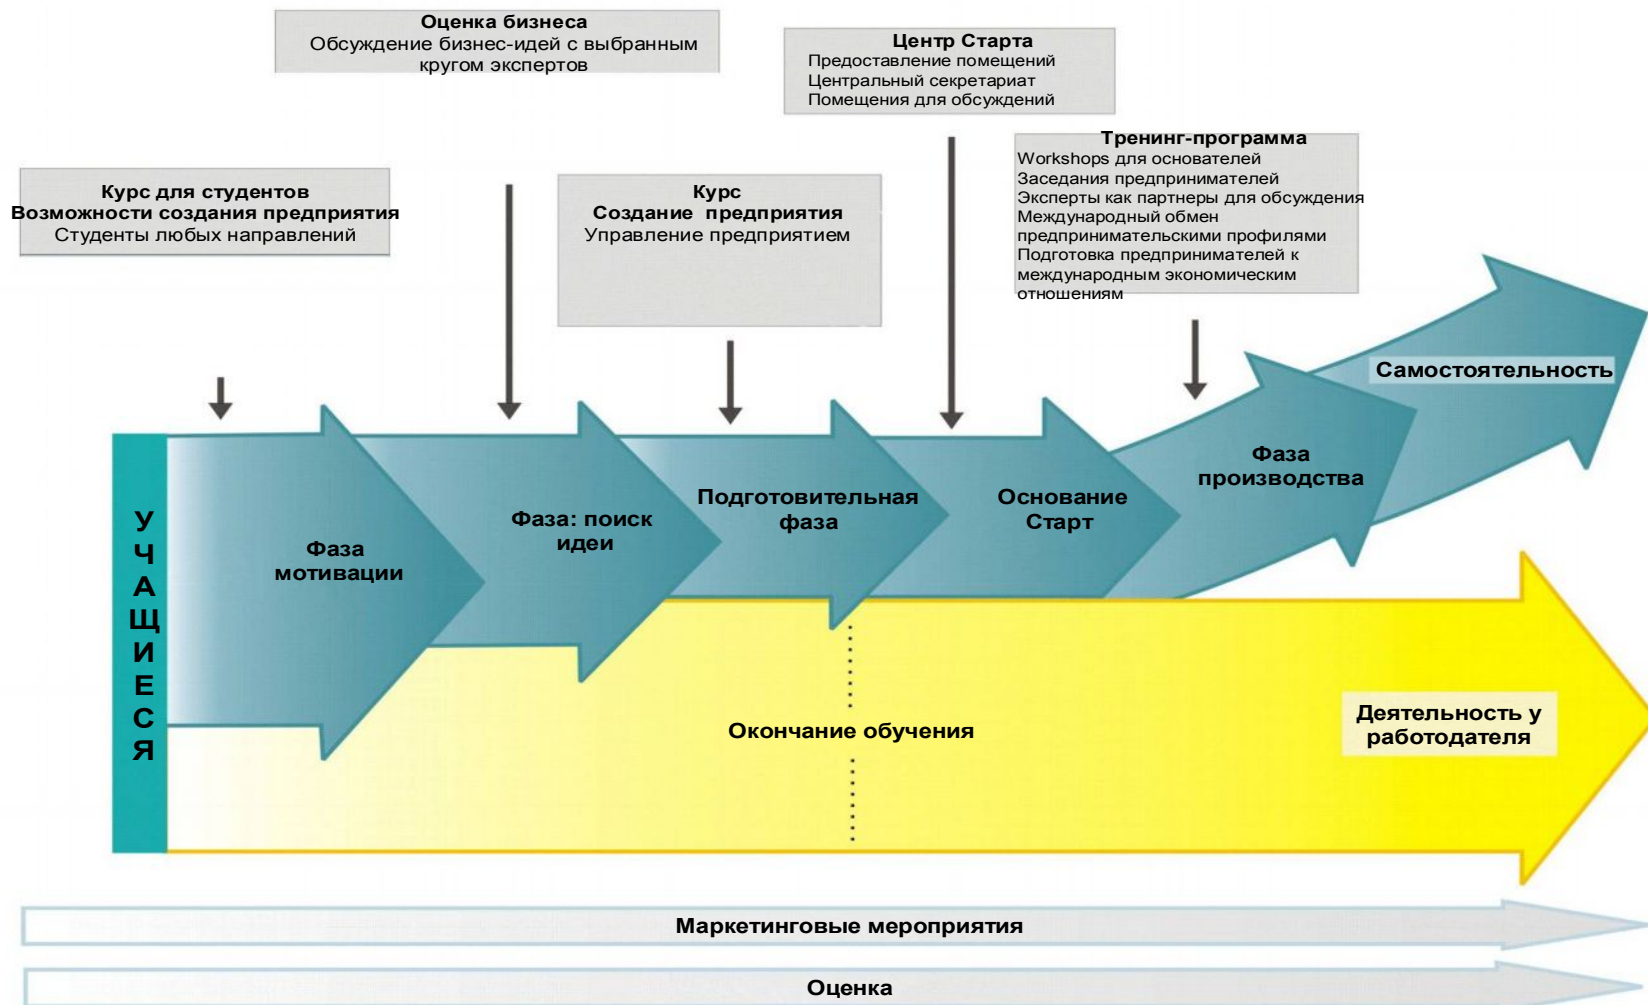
Оценка бизнеса
Обсуждение бизнес-идей с выбранным кругом экспертов

Центр Старта
Предоставление помещений
Центральный секретариат
Помещения для обсуждений

Тренинг-программа
Workshops для основателей
Заседания предпринимателей
Эксперты как партнеры для обсуждения
Международный обмен предпринимательскими профилями
Подготовка предпринимателей к международным экономическим отношениям

Курс для студентов
Возможности создания предприятия
Студенты любых направлений

Курс
Создание предприятия
Управление предприятием

Самостоятельность

Фаза производства

Фаза мотивации

Фаза: поиск идеи

Подготовительная фаза

Основание Старт

У
Ч
А
Щ
И
Е
С
Я

Окончание обучения

Деятельность у работодателя

Маркетинговые мероприятия

Оценка